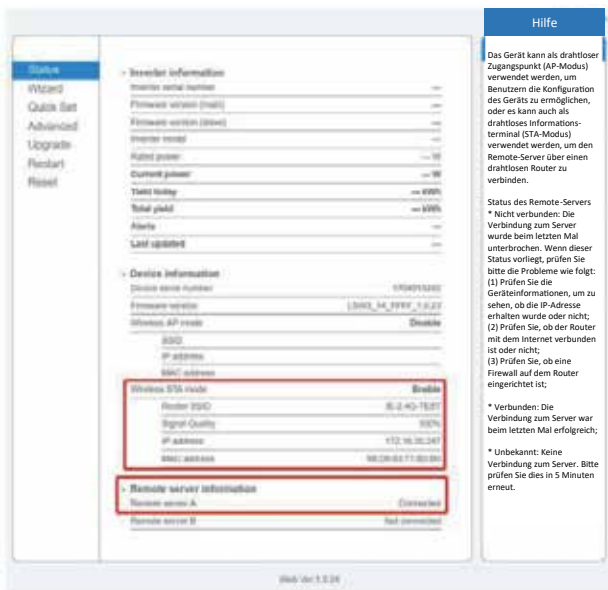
Status
Wizard
Quick Set
Advanced
Upgrade
Restart
Reset

- Inverter information

| | |
|---|---|
| Inverter serial number | --- |
| Firmware version (main) | --- |
| Firmware version (slave) | --- |
| Inverter model | --- |
| Rated power | --- W |
| Current power | --- W |
| Yield today | --- kWh |
| Total yield | --- kWh |
| Alerts | --- |
| Last updated | --- |

- Device information

| | |
|---|---|
| Device serial number | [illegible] |
| Firmware version | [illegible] |
| Wireless AP mode | Disable |
| SSID | |
| IP address | |
| MAC address | |
| Wireless STA mode | Enable |
| Router SSID | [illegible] |
| Signal Quality | 100% |
| IP address | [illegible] |
| MAC address | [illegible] |

- Remote server information

| | |
|---|---|
| Remote server A | Connected |
| Remote server B | Not connected |

Web Ver:1.0.24

Hilfe

Das Gerät kann als drahtloser Zugangspunkt (AP-Modus) verwendet werden, um Benutzern die Konfiguration des Geräts zu ermöglichen, oder es kann auch als drahtloses Informationsterminal (STA-Modus) verwendet werden, um den Remote-Server über einen drahtlosen Router zu verbinden.

Status des Remote-Servers
* Nicht verbunden: Die Verbindung zum Server wurde beim letzten Mal unterbrochen. Wenn dieser Status vorliegt, prüfen Sie bitte die Probleme wie folgt:
(1) Prüfen Sie die Geräteinformationen, um zu sehen, ob die IP-Adresse erhalten wurde oder nicht;
(2) Prüfen Sie, ob der Router mit dem Internet verbunden ist oder nicht;
(3) Prüfen Sie, ob eine Firewall auf dem Router eingerichtet ist;

* Verbunden: Die Verbindung zum Server war beim letzten Mal erfolgreich;

* Unbekannt: Keine Verbindung zum Server. Bitte prüfen Sie dies in 5 Minuten erneut.